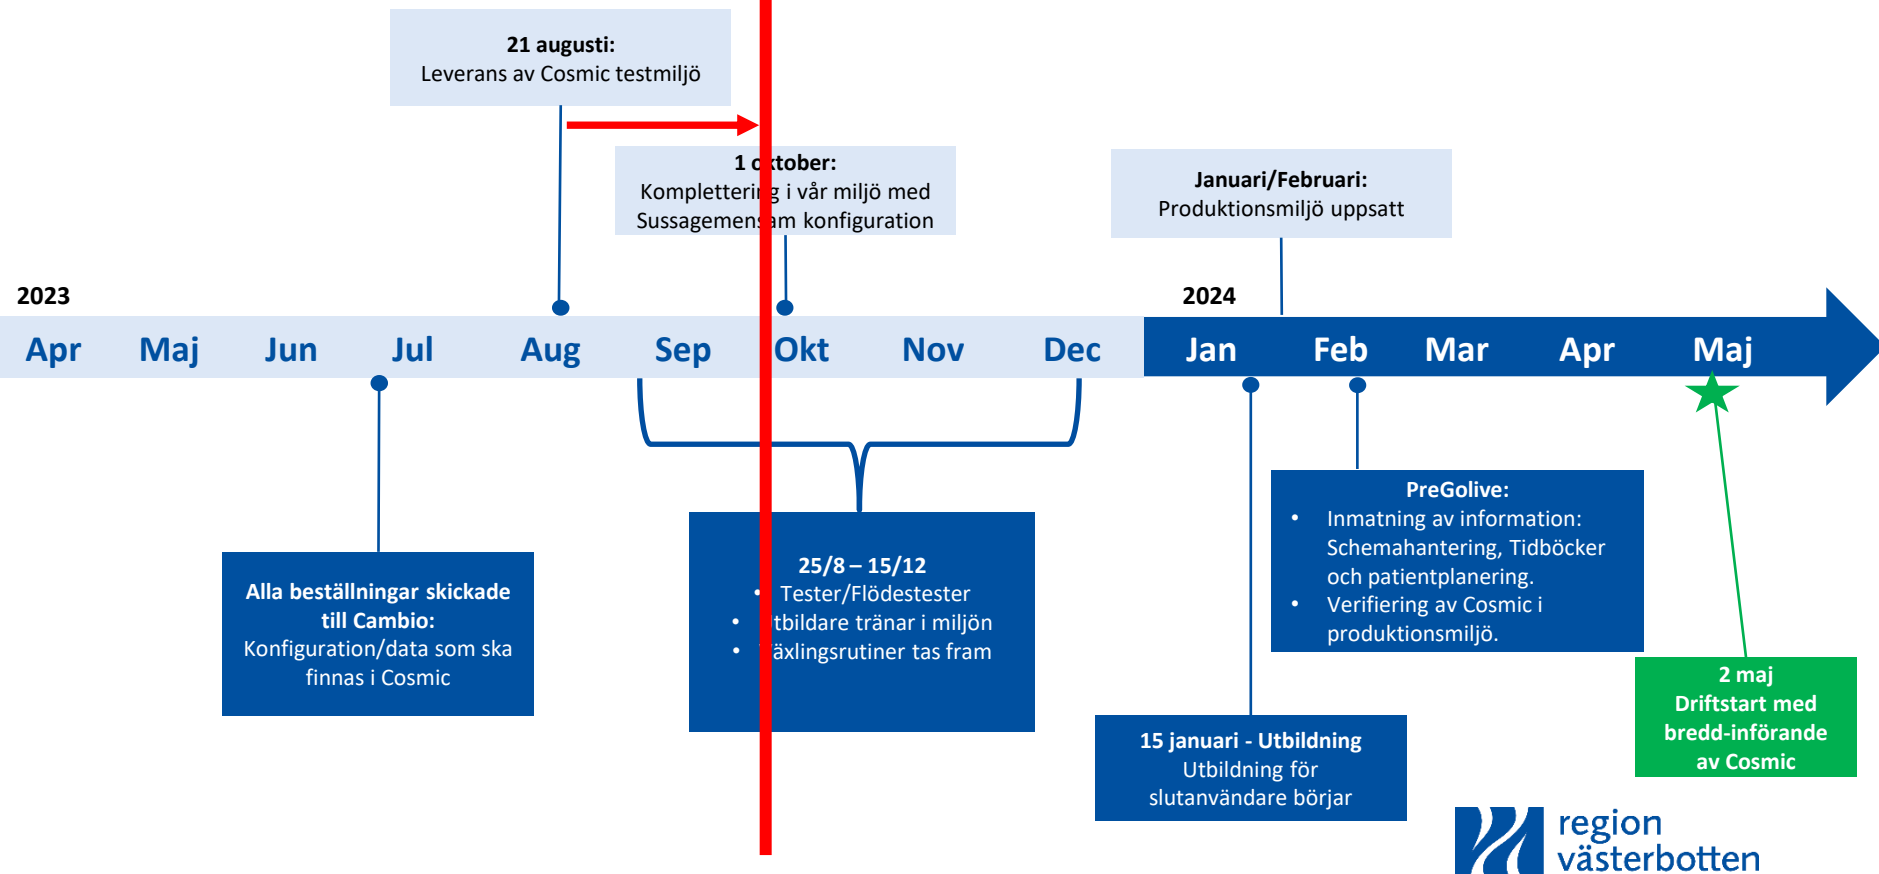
21 augusti:
Leverans av Cosmic testmiljö

1 o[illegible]tober:
Kompletteri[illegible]g i vår miljö med Sussagemen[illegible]am konfiguration

Januari/Februari:
Produktionsmiljö uppsatt

2023

2024

Apr Maj Jun Jul Aug Sep Okt Nov Dec Jan Feb Mar Apr Maj

Alla beställningar skickade till Cambio:
Konfiguration/data som ska finnas i Cosmic

25/8 – 15/12
• Tester/Flödestester
• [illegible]tbildare tränar i miljön
• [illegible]äxlingsrutiner tas fram

15 januari - Utbildning
Utbildning för slutanvändare börjar

PreGolive:
• Inmatning av information: Schemahantering, Tidböcker och patientplanering.
• Verifiering av Cosmic i produktionsmiljö.

2 maj
Driftstart med bredd-införande av Cosmic

region västerbotten